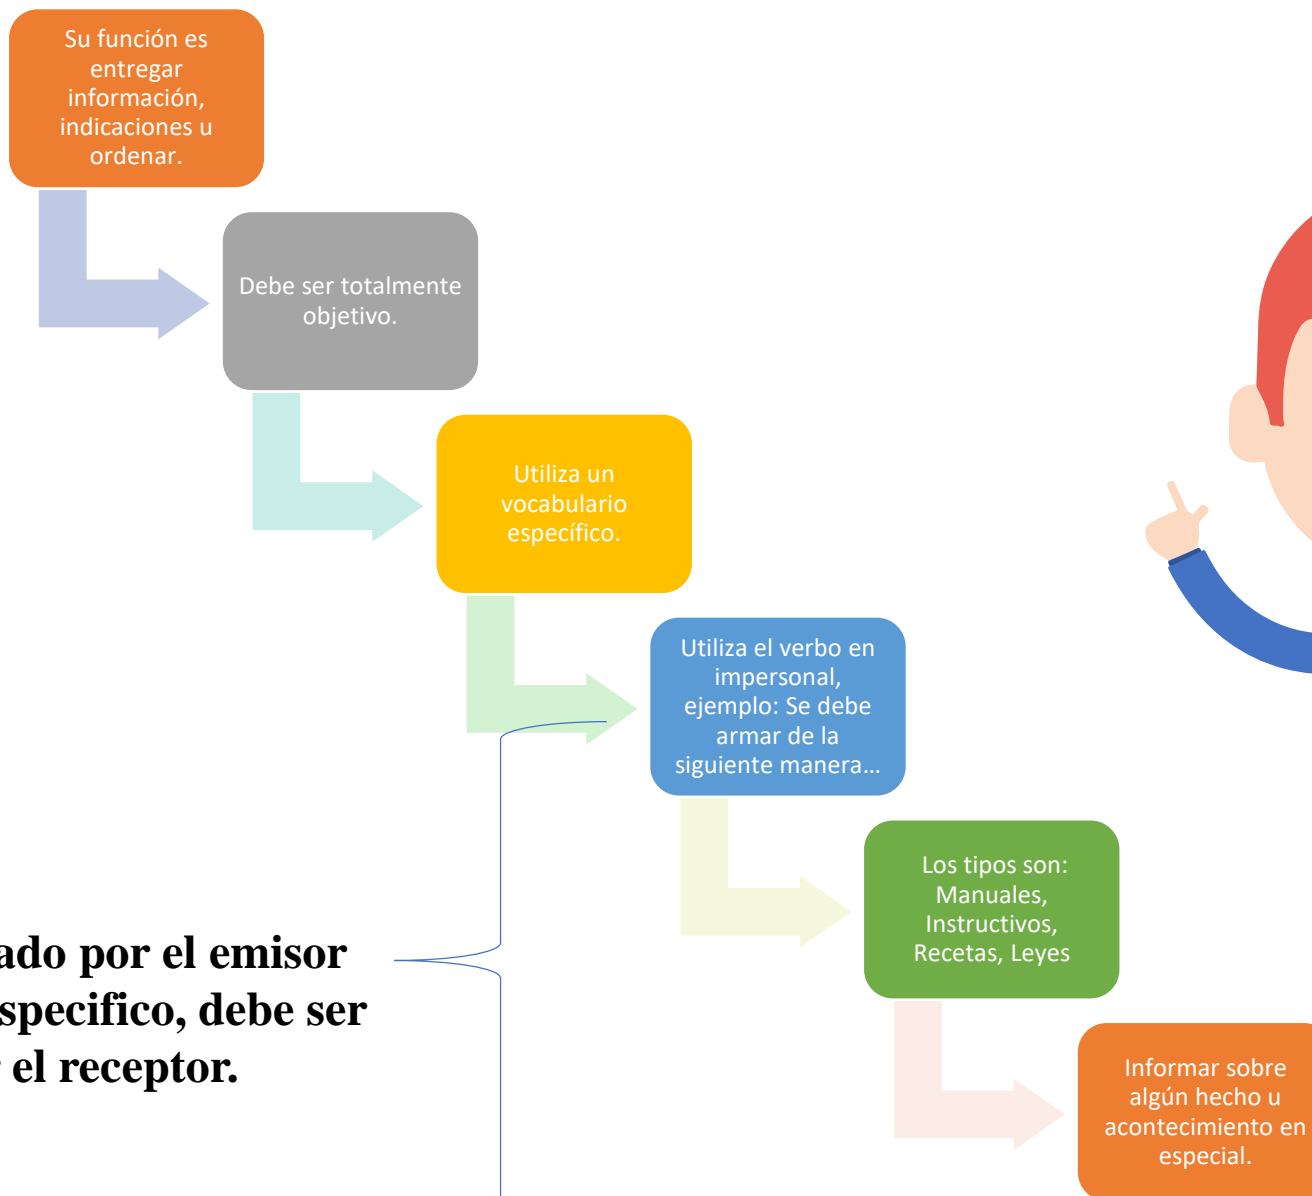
Su función es entregar información, indicaciones u ordenar.

Debe ser totalmente objetivo.

Utiliza un vocabulario específico.

Utiliza el verbo en impersonal, ejemplo: Se debe armar de la siguiente manera…

Los tipos son: Manuales, Instructivos, Recetas, Leyes

Informar sobre algún hecho u acontecimiento en especial.

ado por el emisor
specifico, debe ser
el receptor.